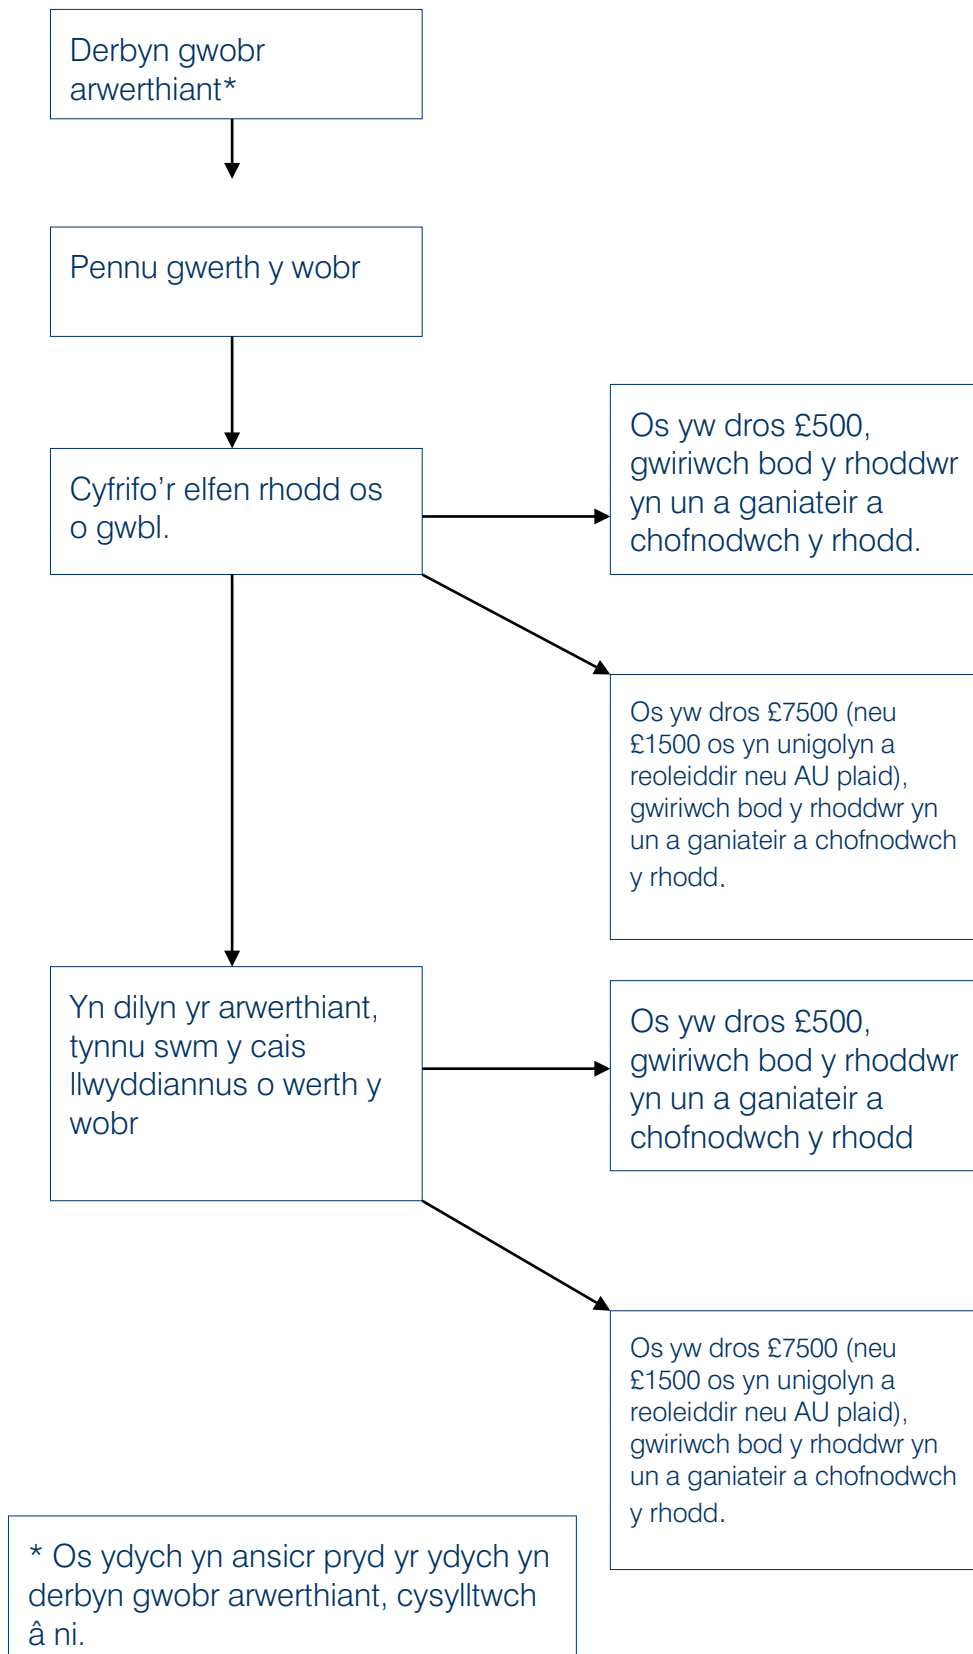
Derbyn gwobr arwerthiant*

Pennu gwerth y wobr

Cyfrifo’r elfen rhodd os o gwbl.

Os yw dros £500, gwiriwch bod y rhoddwr yn un a ganiateir a chofnodwch y rhodd.

Os yw dros £7500 (neu £1500 os yn unigolyn a reoleiddir neu AU plaid), gwiriwch bod y rhoddwr yn un a ganiateir a chofnodwch y rhodd.

Yn dilyn yr arwerthiant, tynnu swm y cais llwyddiannus o werth y wobr

Os yw dros £500, gwiriwch bod y rhoddwr yn un a ganiateir a chofnodwch y rhodd

Os yw dros £7500 (neu £1500 os yn unigolyn a reoleiddir neu AU plaid), gwiriwch bod y rhoddwr yn un a ganiateir a chofnodwch y rhodd.

* Os ydych yn ansicr pryd yr ydych yn derbyn gwobr arwerthiant, cysylltwch â ni.